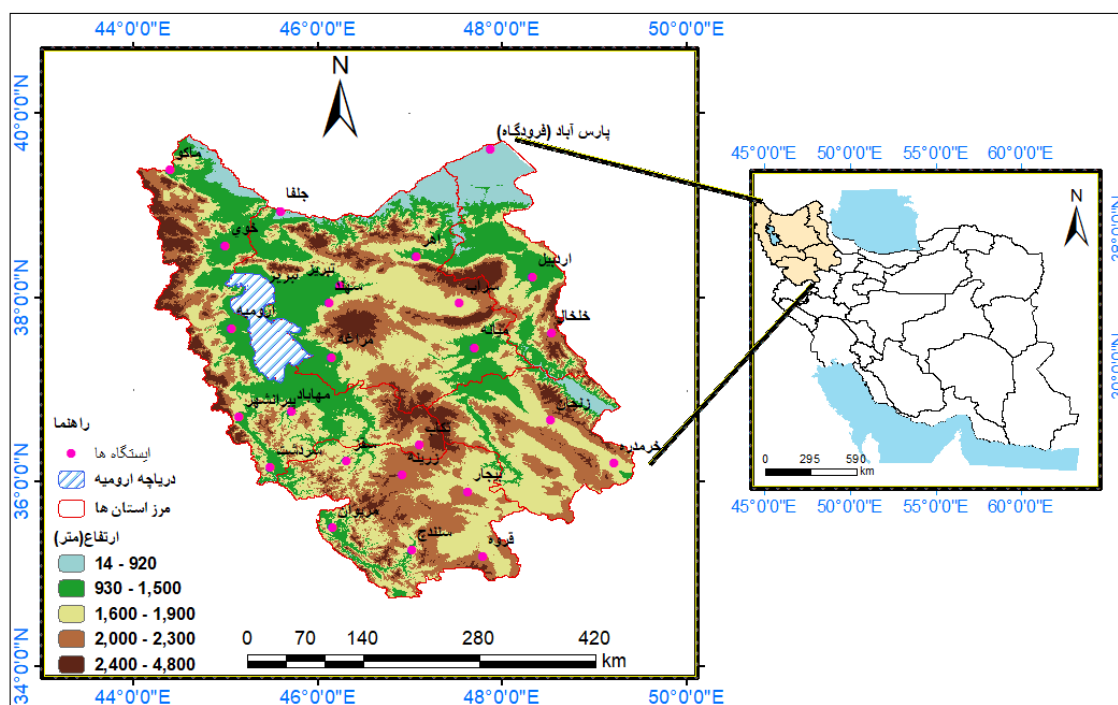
44°0'0"E 46°0'0"E 48°0'0"E 50°0'0"E

40°0'0"N
38°0'0"N
36°0'0"N
34°0'0"N

N

پارس آباد (فرودگاه)
ماکو
جلفا
خوی
اهر
اردبیل
تبریز
سهند
سراب
ارومیه
خلخال
مراغه
میانه
مهاباد
پیرانشهر
زنجان
سقز
تکاب
خرمدره
بانه
بیجار
زرینه
مریوان
سنندج
قروه

راهنما
ایستگاه ها
دریاچه ارومیه
مرز استان ها
ارتفاع(متر)
14 - 920
930 - 1,500
1,600 - 1,900
2,000 - 2,300
2,400 - 4,800

0 70 140 280 420 km

44°0'0"E 46°0'0"E 48°0'0"E 50°0'0"E

45°0'0"E 50°0'0"E 55°0'0"E 60°0'0"E

N

0 295 590 km

45°0'0"E 50°0'0"E 55°0'0"E 60°0'0"E